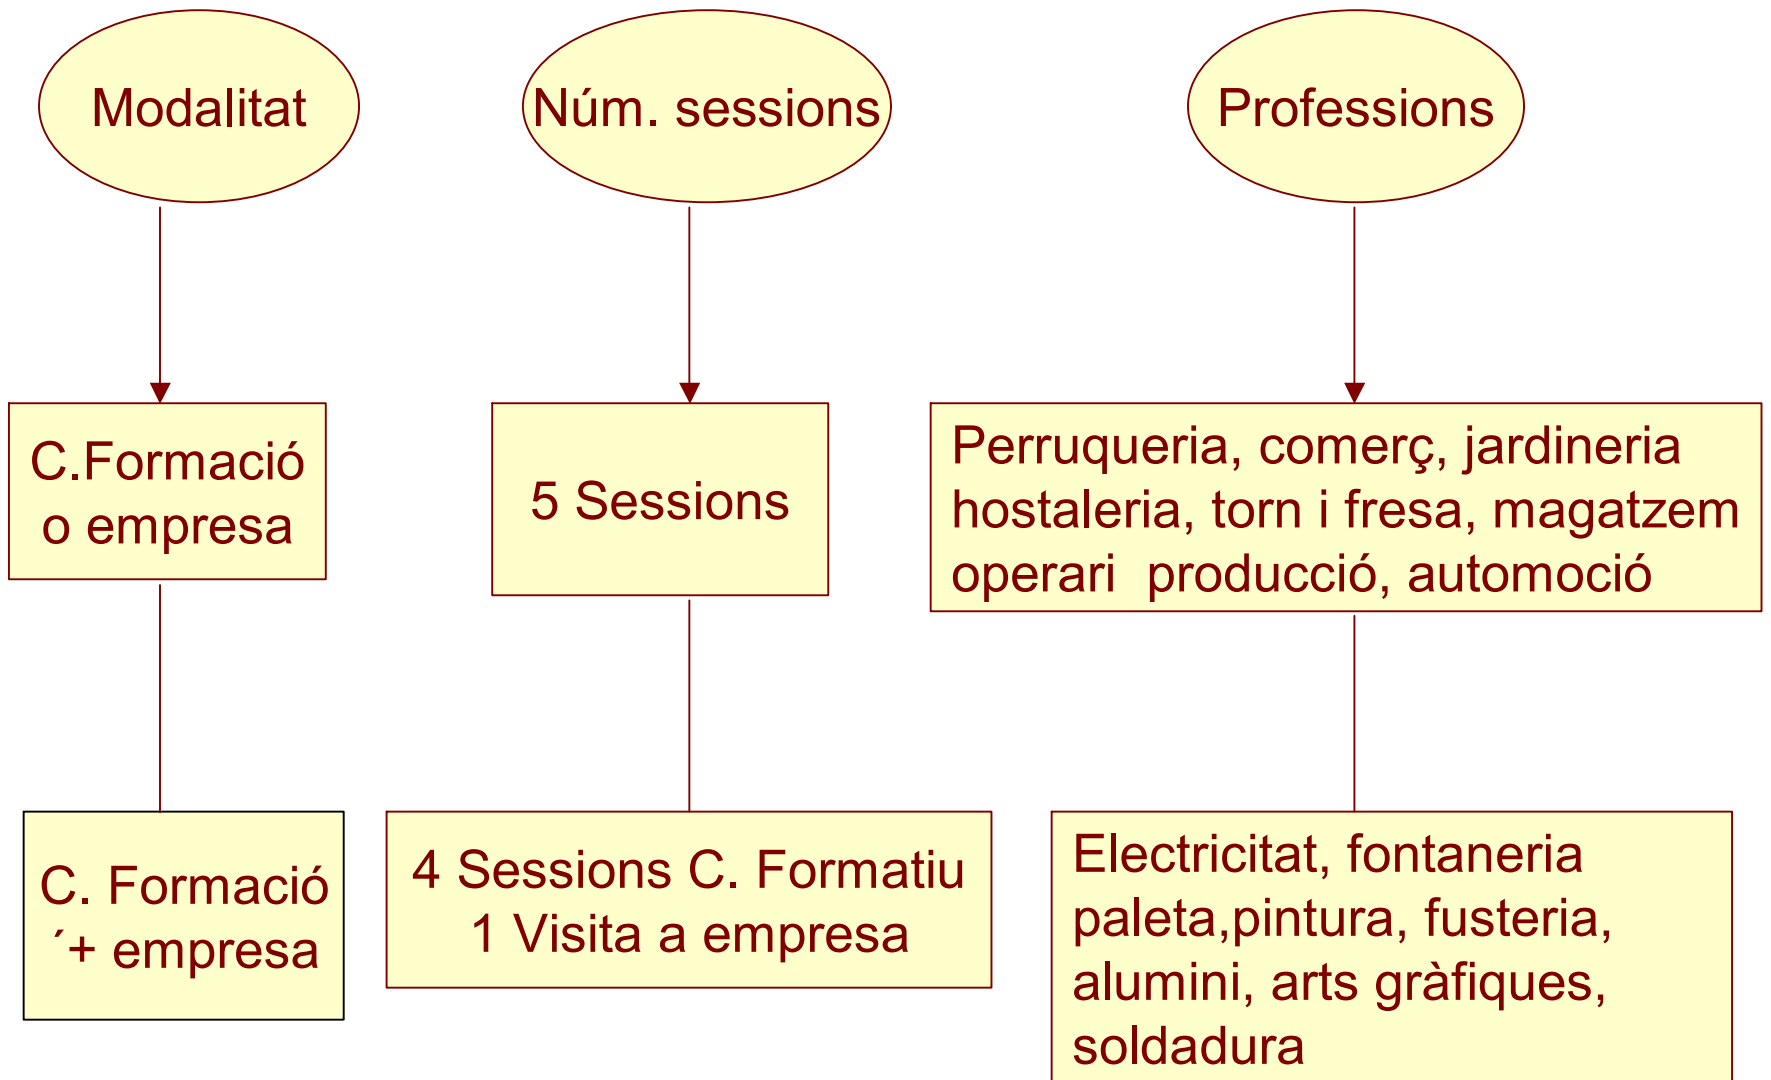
Modalitat

Núm. sessions

Professions

C.Formació o empresa

5 Sessions

Perruqueria, comerç, jardineria hostaleria, torn i fresa, magatzem operari producció, automoció

C. Formació ´+ empresa

4 Sessions C. Formatiu
1 Visita a empresa

Electricitat, fontaneria paleta,pintura, fusteria, alumini, arts gràfiques, soldadura